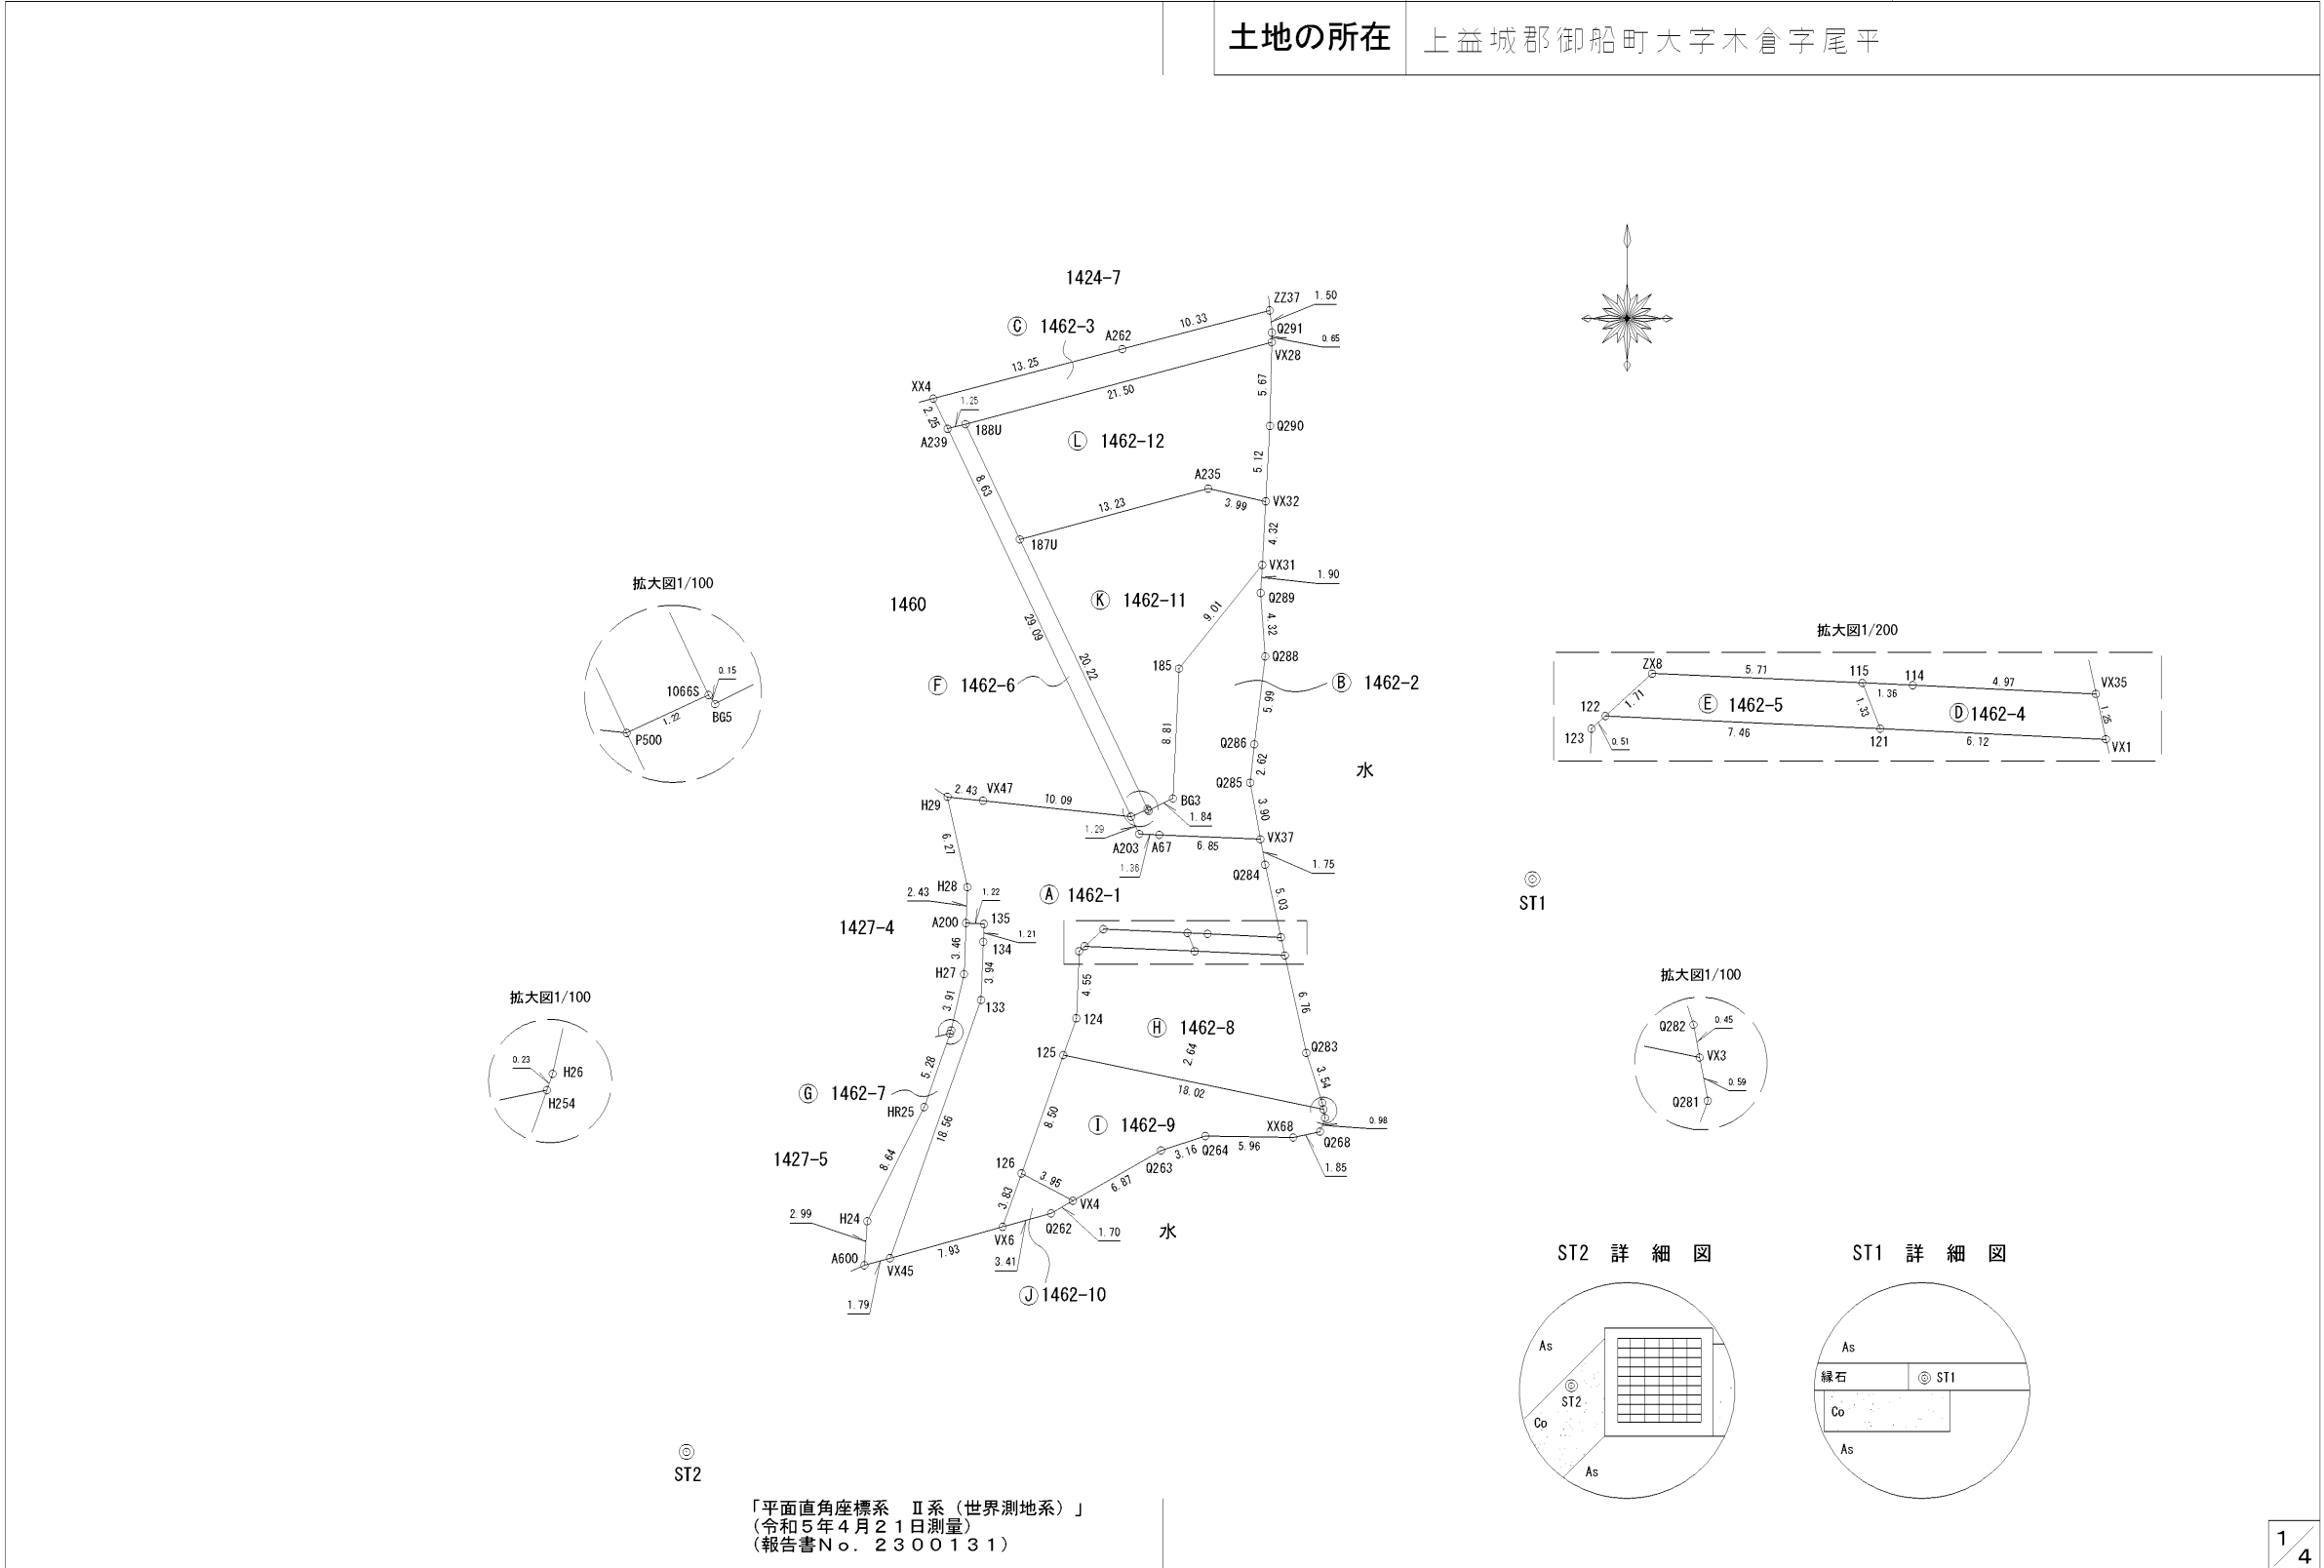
土地の所在　上益城郡御船町大字木倉字尾平

1424-7

Ⓒ 1462-3
ZZ37 1.50
10.33
A262
Q291
0.65
VX28
13.25
XX4
21.50
1.25
2.25
A239
188U
5.67
Q290
Ⓛ 1462-12
5.12
A235
VX32
13.23
3.99
8.63
187U
4.32
VX31
1.90
Ⓚ 1462-11
9.01
Q289
4.32
1460
29.09
20.22
185
Q288
Ⓕ 1462-6
Ⓑ 1462-2
5.99
8.81
Q286
2.62
Q285
水
3.90
VX47
2.43
H29
10.09
BG3
1.84
1.29
A203
A67
6.85
VX37
1.36
6.27
1.75
Q284
2.43
H28
1.22
Ⓐ 1462-1
5.03
A200
135
1427-4
1.21
3.46
134
H27
3.94
4.55
3.91
133
124
Ⓗ 1462-8
6.76
125
2.64
Q283
5.28
18.02
3.54
Ⓖ 1462-7
HR25
0.98
Ⓘ 1462-9
XX68
8.50
5.96
Q268
18.56
3.16
Q264
1.85
1427-5
126
Q263
8.64
3.95
6.87
VX4
3.83
2.99
H24
Q262
1.70
水
A600
VX6
7.93
3.41
VX45
1.79
Ⓙ 1462-10

拡大図1/100
0.15
1066S
BG5
1.22
P500

拡大図1/100
0.23
H26
H254

拡大図1/200
ZX8
5.71
115
114
4.97
VX35
1.36
1.71
122
Ⓔ 1462-5
1.33
Ⓓ 1462-4
1.25
7.46
123
0.51
121
6.12
VX1

ST1

拡大図1/100
Q282
0.45
VX3
0.59
Q281

ST2 詳 細 図
As
ST2
Co
As

ST1 詳 細 図
As
縁石
ST1
Co
As

ST2

「平面直角座標系　Ⅱ系（世界測地系）」
（令和５年４月２１日測量）
（報告書Ｎｏ．２３００１３１）

1/4